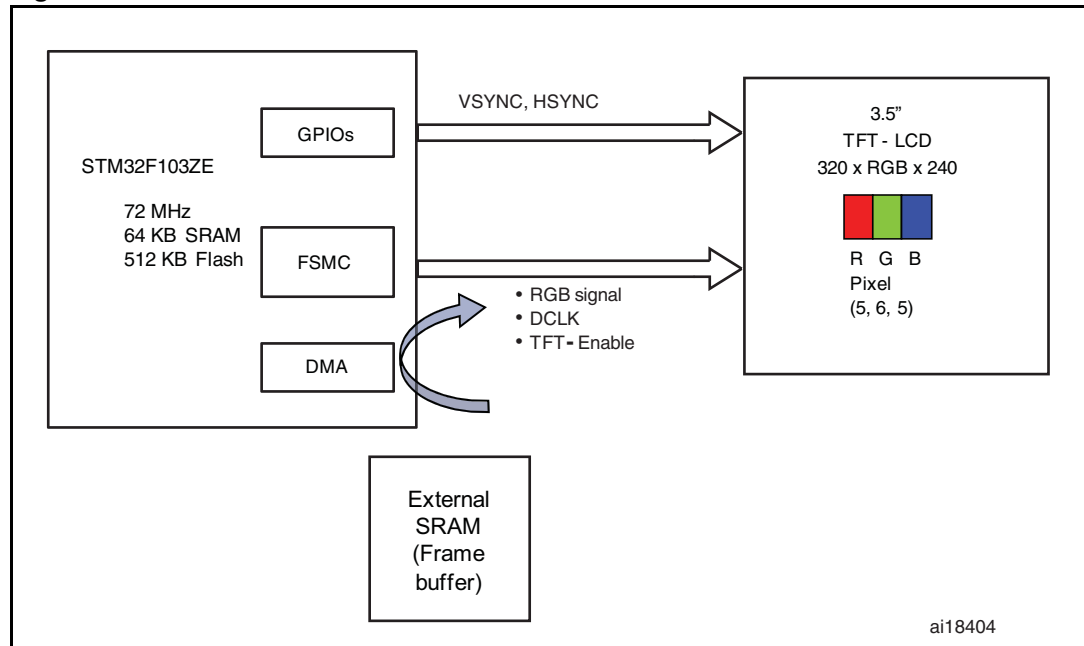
GPIOs

STM32F103ZE

72 MHz
64 KB SRAM
512 KB Flash

FSMC

DMA

VSYNC, HSYNC

• RGB signal
• DCLK
• TFT- Enable

3.5"
TFT - LCD
320 x RGB x 240

R G B
Pixel
(5, 6, 5)

External
SRAM
(Frame
buffer)

ai18404